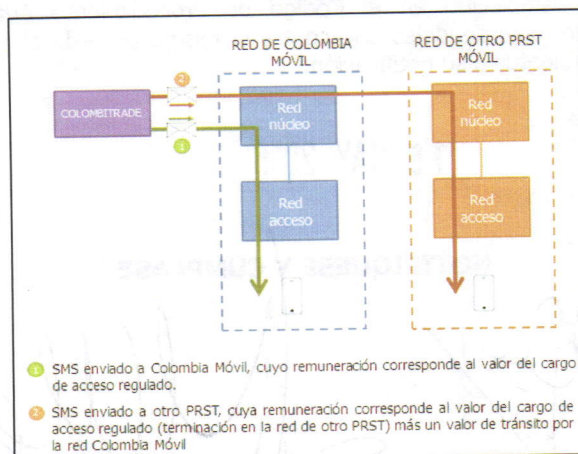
RED DE COLOMBIA MÓVIL

RED DE OTRO PRST MÓVIL

COLOMBITRADE

2

1

Red núcleo

Red acceso

Red núcleo

Red acceso

1 SMS enviado a Colombia Móvil, cuyo remuneración corresponde al valor del cargo de acceso regulado.

2 SMS enviado a otro PRST, cuya remuneración corresponde al valor del cargo de acceso regulado (terminación en la red de otro PRST) más un valor de tránsito por la red Colombia Móvil